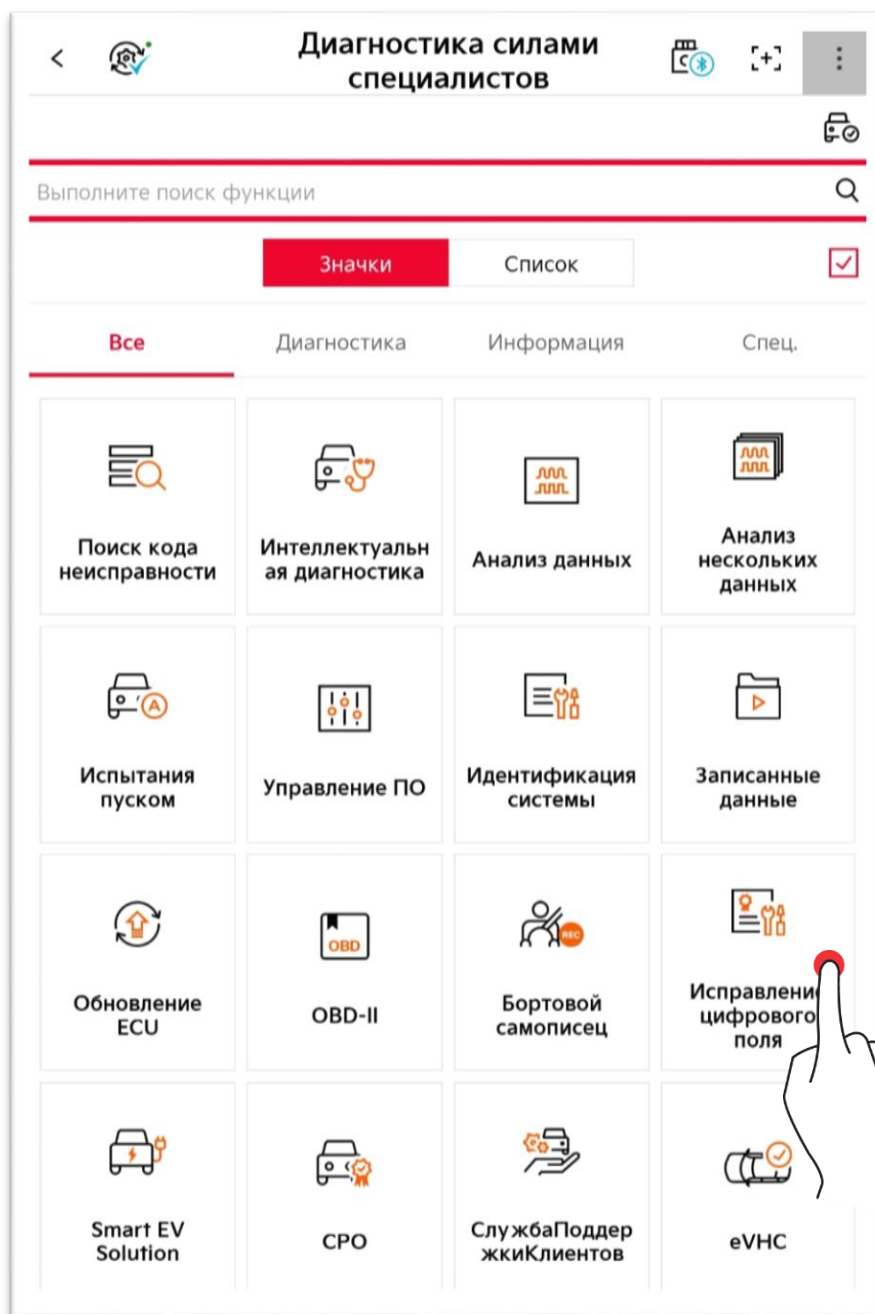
Диагностика силами специалистов

Выполните поиск функции

Значки
Список

Все
Диагностика
Информация
Спец.

Поиск кода неисправности
Интеллектуальная диагностика
Анализ данных
Анализ нескольких данных

Испытания пуском
Управление ПО
Идентификация системы
Записанные данные

Обновление ECU
OBD
OBD-II
REC
Бортовой самописец
Исправление цифрового поля

Smart EV Solution
CPO
СлужбаПоддержкиКлиентов
eVHC